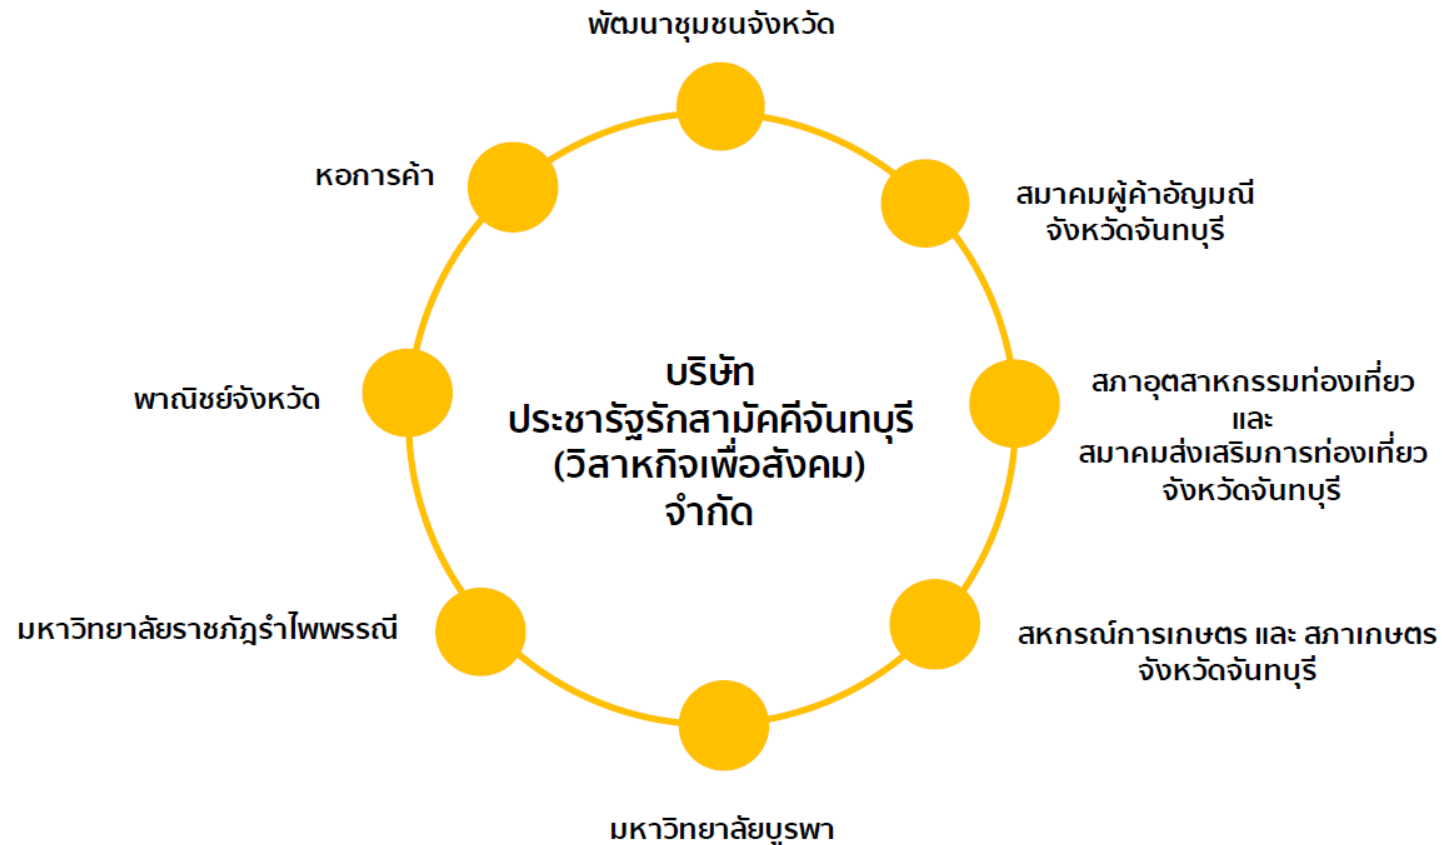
บริษัท
ประชารัฐรักสามัคคีจันทบุรี
(วิสาหกิจเพื่อสังคม)
จำกัด

พัฒนาชุมชนจังหวัด

สมาคมผู้ค้าอัญมณี
จังหวัดจันทบุรี

สภาอุตสาหกรรมท่องเที่ยว
และ
สมาคมส่งเสริมการท่องเที่ยว
จังหวัดจันทบุรี

สหกรณ์การเกษตร และ สภาเกษตร
จังหวัดจันทบุรี

มหาวิทยาลัยบูรพา

มหาวิทยาลัยราชภัฏรำไพพรรณี

พาณิชย์จังหวัด

หอการค้า